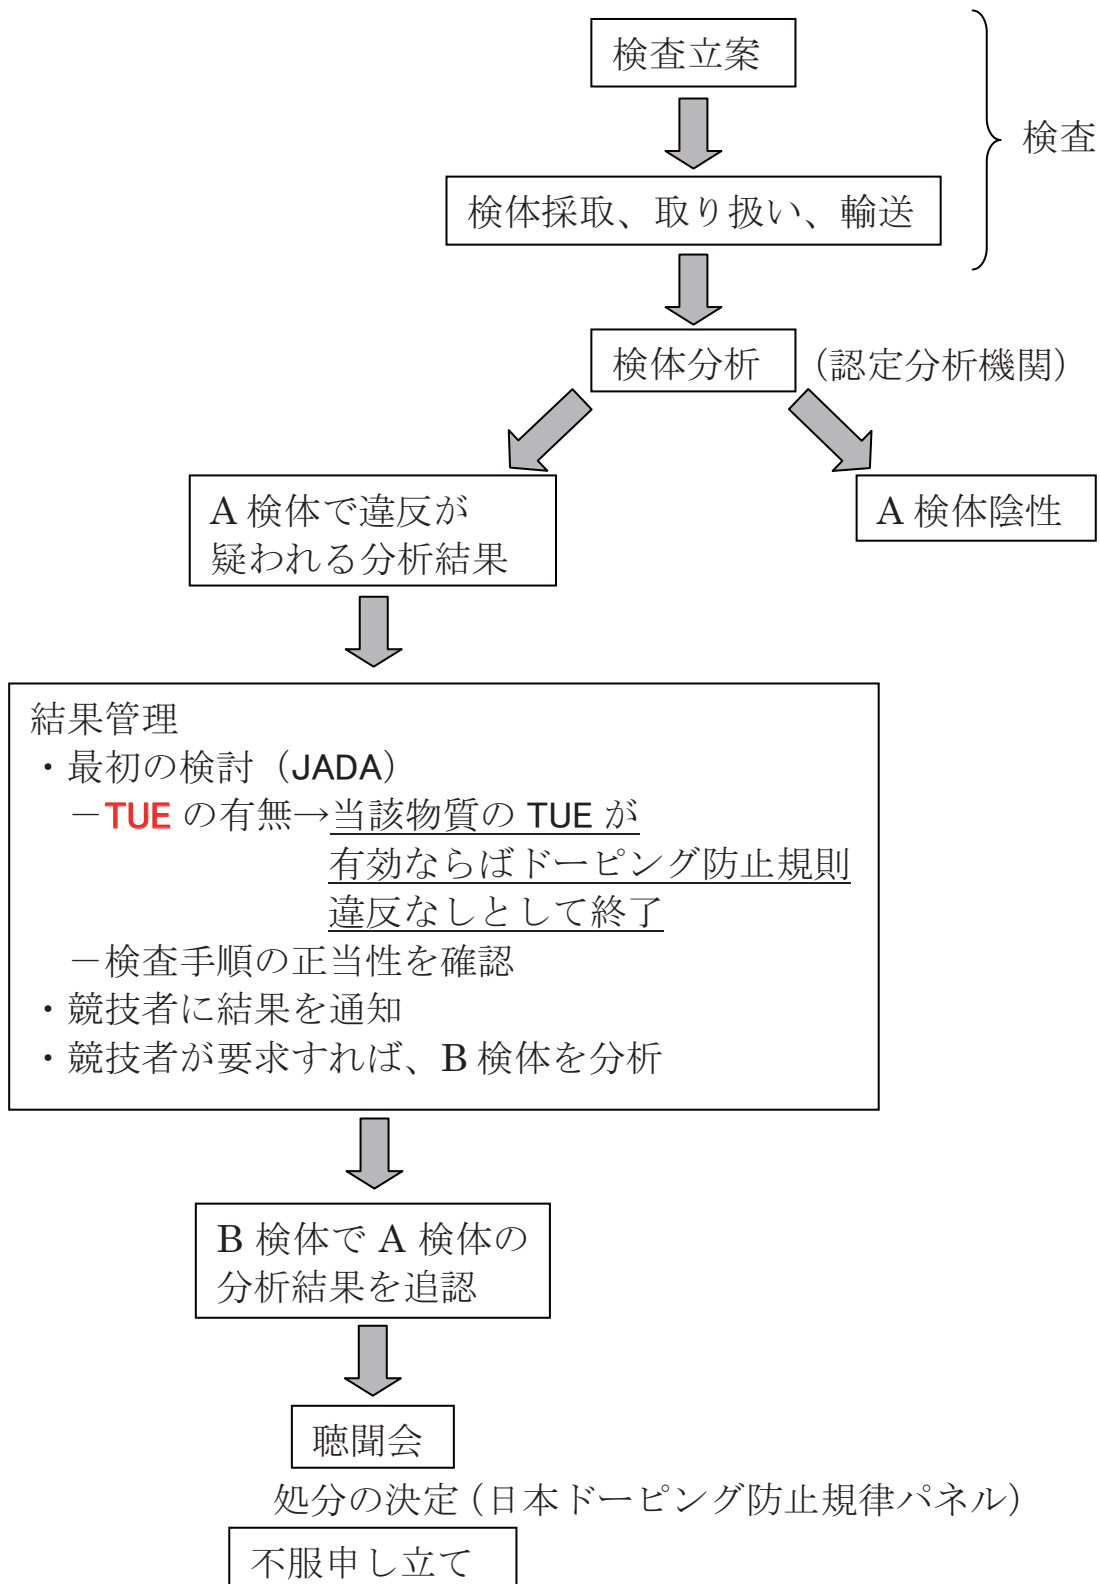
検査立案

検体採取、取り扱い、輸送

検査

検体分析 （認定分析機関）

A 検体で違反が疑われる分析結果

A 検体陰性

結果管理
・最初の検討（JADA）
－TUE の有無→当該物質の TUE が有効ならばドーピング防止規則違反なしとして終了
－検査手順の正当性を確認
・競技者に結果を通知
・競技者が要求すれば、B 検体を分析

B 検体で A 検体の分析結果を追認

聴聞会

処分の決定（日本ドーピング防止規律パネル）

不服申し立て